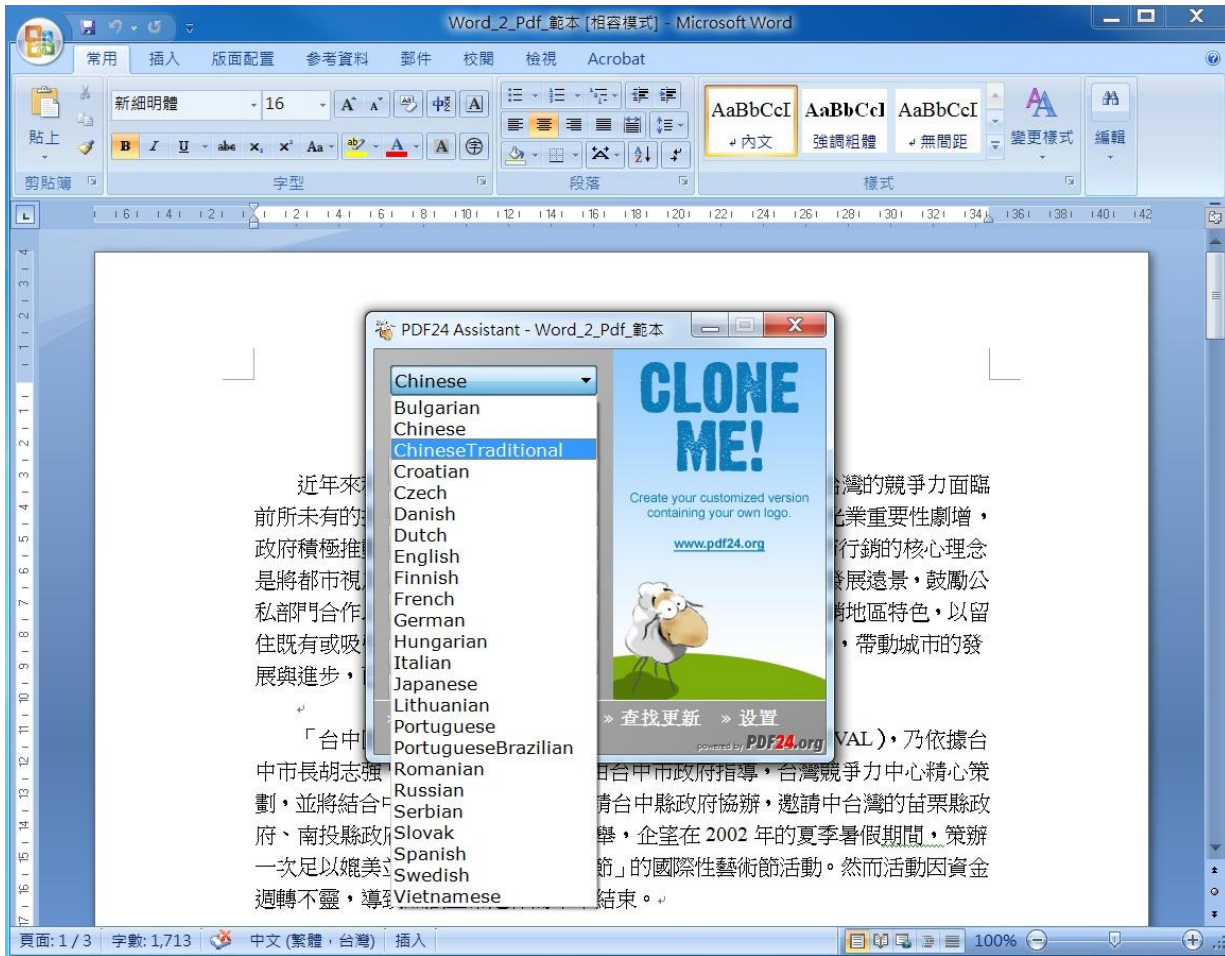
Word_2_Pdf_範本 [相容模式] - Microsoft Word

常用 插入 版面配置 參考資料 郵件 校閱 檢視 Acrobat

新細明體 16 A A 貼上 B I U abe x, x² Aa A A

剪貼簿 字型 段落 樣式

AaBbCcI AaBbCcI AaBbCcI
↵內文 強調粗體 ↵無間距 變更樣式 編輯

PDF24 Assistant - Word_2_Pdf_範本

Chinese
Bulgarian
Chinese
ChineseTraditional
Croatian
Czech
Danish
Dutch
English
Finnish
French
German
Hungarian
Italian
Japanese
Lithuanian
Portuguese
PortugueseBrazilian
Romanian
Russian
Serbian
Slovak
Spanish
Swedish
Vietnamese

CLONE ME!
Create your customized version containing your own logo.
www.pdf24.org

» 查找更新 » 设置
powered by PDF24.org

近年來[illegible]台灣的競爭力面臨前所未有的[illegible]光業重要性劇增，政府積極推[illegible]行銷的核心理念是將都市視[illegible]發展遠景，鼓勵公私部門合作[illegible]地區特色，以留住既有或吸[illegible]，帶動城市的發展與進步，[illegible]

「台中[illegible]VAL)，乃依據台中市長胡志強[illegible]由台中市政府指導，台灣競爭力中心精心策劃，並將結合中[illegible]請台中縣政府協辦，邀請中台灣的苗栗縣政府、南投縣政府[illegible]舉，企望在 2002 年的夏季暑假期間，策辦一次足以媲美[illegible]節」的國際性藝術節活動。然而活動因資金週轉不靈，導致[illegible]結束。

頁面: 1/3 字數: 1,713 中文 (繁體，台灣) 插入 100%